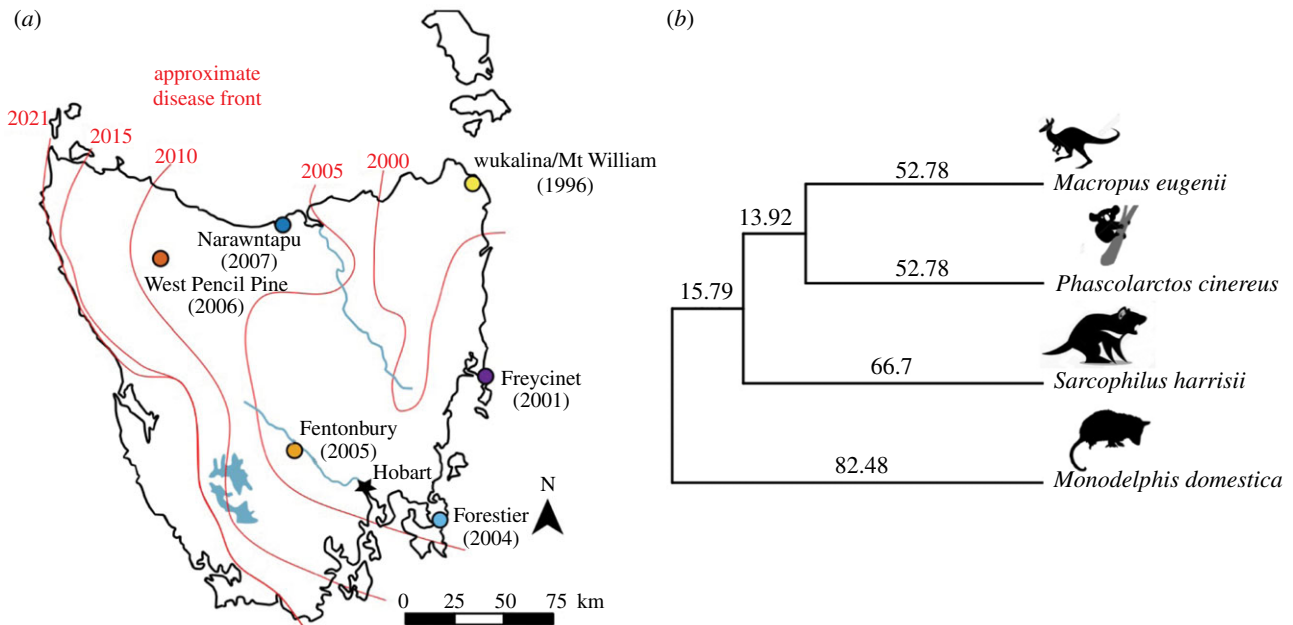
(a)

approximate disease front

2021
2015
2010
2005
2000

wukalina/Mt William (1996)

Narawntapu (2007)

West Pencil Pine (2006)

Freycinet (2001)

Fentonbury (2005)

Hobart

N

Forestier (2004)

0 25 50 75 km

(b)

52.78
Macropus eugenii

13.92

52.78
Phascolarctos cinereus

15.79

66.7
Sarcophilus harrisii

82.48
Monodelphis domestica